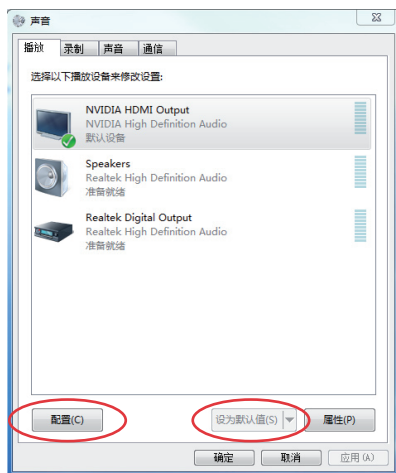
声音

播放 录制 声音 通信

选择以下播放设备来修改设置:

NVIDIA HDMI Output
NVIDIA High Definition Audio
默认设备

Speakers
Realtek High Definition Audio
准备就绪

Realtek Digital Output
Realtek High Definition Audio
准备就绪

配置(C)

设为默认值(S)

属性(P)

确定 取消 应用(A)